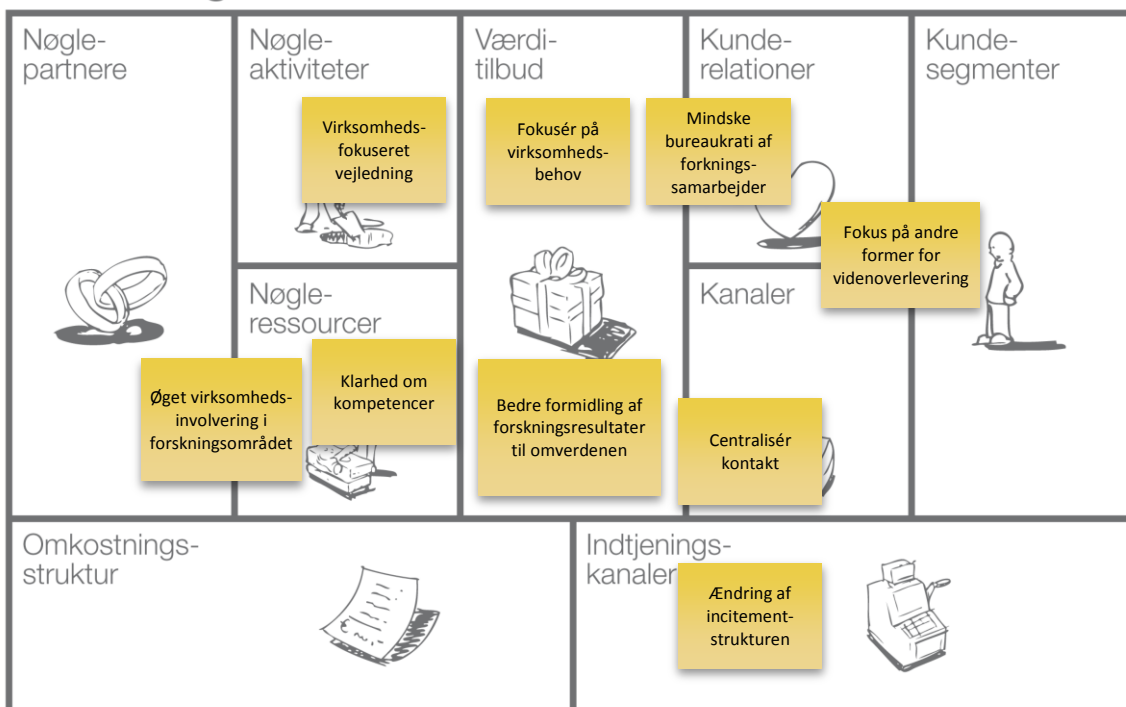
Nøglepartnere

Nøgleaktiviteter

Virksomhedsfokuseret vejledning

Nøgleressourcer

Øget virksomhedsinvolvering i forskningsområdet

Klarhed om kompetencer

Værditilbud

Fokusér på virksomhedsbehov

Bedre formidling af forskningsresultater til omverdenen

Kunderelationer

Mindske bureaukrati af forkningssamarbejder

Fokus på andre former for videnoverlevering

Kanaler

Centralisér kontakt

Kundesegmenter

Omkostningsstruktur

Indtjeningskanaler

Ændring af incitementstrukturen